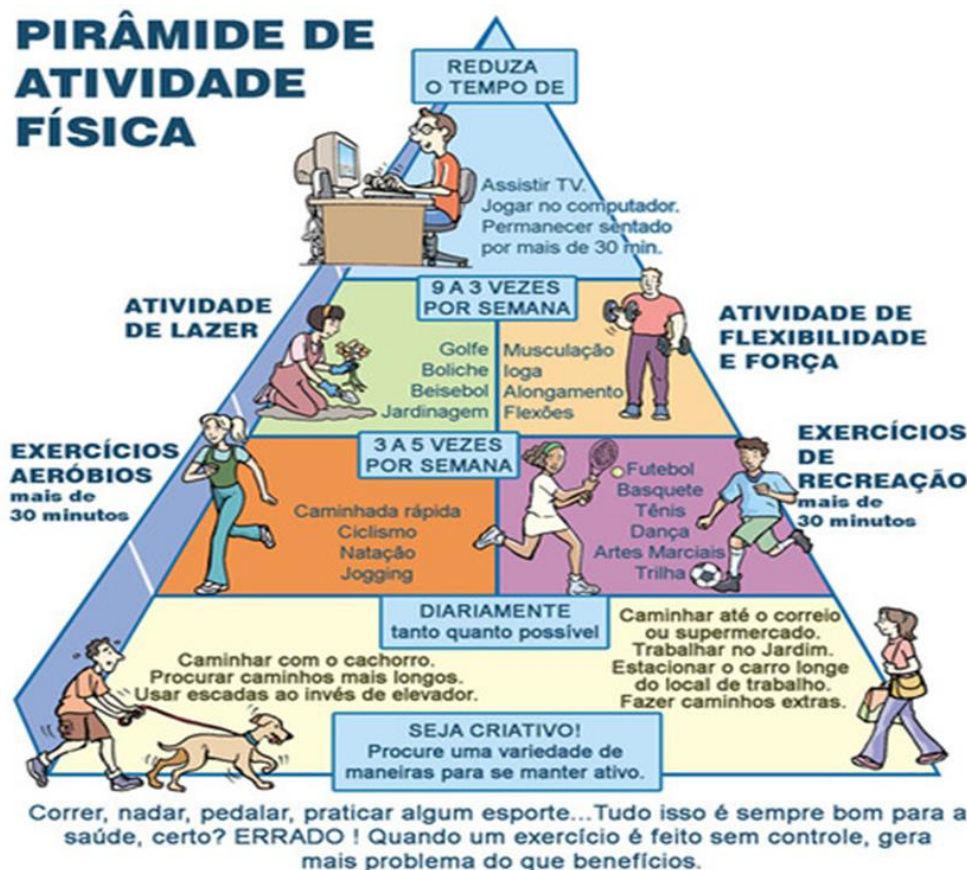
PIRÂMIDE DE ATIVIDADE FÍSICA

REDUZA O TEMPO DE

Assistir TV.
Jogar no computador.
Permanecer sentado por mais de 30 min.

ATIVIDADE DE LAZER

9 A 3 VEZES POR SEMANA

ATIVIDADE DE FLEXIBILIDADE E FORÇA

Golfe
Boliche
Beisebol
Jardinagem

Musculação
Ioga
Alongamento
Flexões

EXERCÍCIOS AERÓBIOS mais de 30 minutos

3 A 5 VEZES POR SEMANA

EXERCÍCIOS DE RECREAÇÃO mais de 30 minutos

Caminhada rápida
Ciclismo
Natação
Jogging

Futebol
Basquete
Tênis
Dança
Artes Marciais
Trilha

DIARIAMENTE tanto quanto possível

Caminhar com o cachorro.
Procurar caminhos mais longos.
Usar escadas ao invés de elevador.

Caminhar até o correio ou supermercado.
Trabalhar no Jardim.
Estacionar o carro longe do local de trabalho.
Fazer caminhos extras.

SEJA CRIATIVO!
Procure uma variedade de maneiras para se manter ativo.

Correr, nadar, pedalar, praticar algum esporte...Tudo isso é sempre bom para a saúde, certo? ERRADO ! Quando um exercício é feito sem controle, gera mais problema do que benefícios.